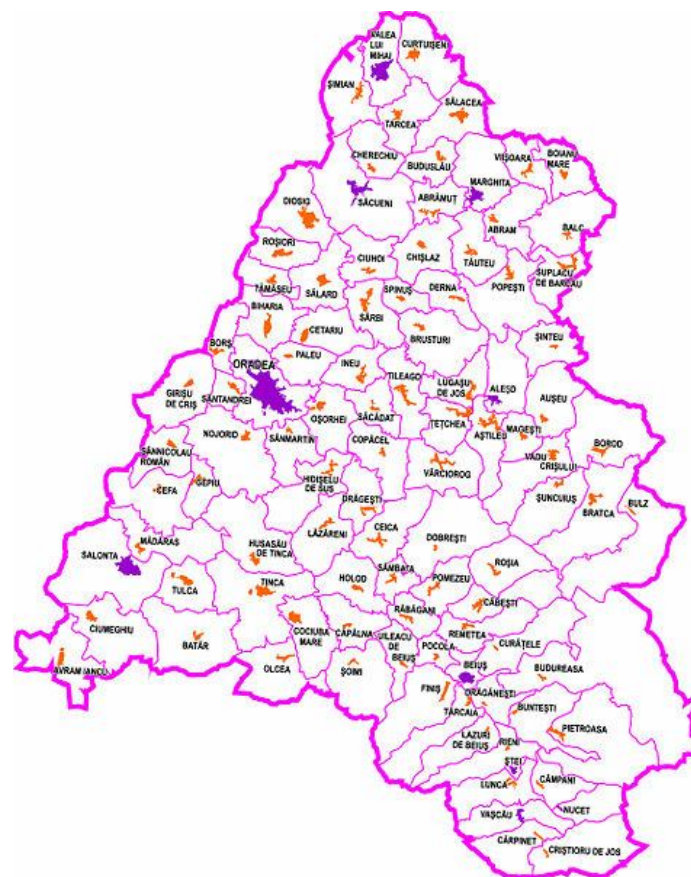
VALEA LUI MIHAI
CURTUIȘENI
ȘIMIAN
SĂLACEA
TARCEA
CHERECHIU
BUDUSLĂU
VIȘOARA
BOIANU MARE
MARGHITA
SĂCUENI
ABRĂMUȚ
DIOSIG
ABRAM
BALC
ROȘIORI
CIUHOI
CHIȘLAZ
TĂUTEU
SUPLACU DE BARCĂU
TĂMĂȘEU
SĂLARD
SPINUȘ
DERNA
POPEȘTI
BIHARIA
CETARIU
ȘĂRBI
BRUSTURI
ȘINTEU
BORȘ
PALEU
INEU
ORADEA
TILEAGD
LUGAȘU DE JOS
ALEȘD
AUȘEU
GIRIȘU DE CRIȘ
SÂNTANDREI
OȘORHEI
SĂCĂDAT
ȚEȚCHEA
AȘTILEU
MĂGEȘTI
NOJORID
SÂNMARTIN
COPĂCEL
VADU CRIȘULUI
BOROD
SÂNNICOLAU ROMÂN
CEFA
GEPIU
HIDIȘELU DE SUS
DRĂGEȘTI
VÂRCIOROG
ȘUNCUIUȘ
BRATCA
BULZ
MĂDĂRAS
LĂZĂRENI
CEICA
DOBREȘTI
SALONTA
HUSASĂU DE TINCA
SÂMBĂTA
ROȘIA
HOLOD
POMEZEU
TULCA
TINCA
RĂBĂGANI
CĂBEȘTI
CIUMEGHIU
BATĂR
COCIUBA MARE
CĂPÂLNA
UILEACU DE BEIUȘ
REMETEA
POCOLA
CURĂȚELE
AVRAM IANCU
OLCEA
ȘOIMI
BEIUȘ
BUDUREASA
FINIȘ
DRĂGĂNEȘTI
TĂRCAIA
BUNTEȘTI
LAZURI DE BEIUȘ
PIETROASA
RIENI
ȘTEI
LUNCA
CÂMPANI
NUCET
VAȘCĂU
CÂRPINET
CRIȘTIORU DE JOS